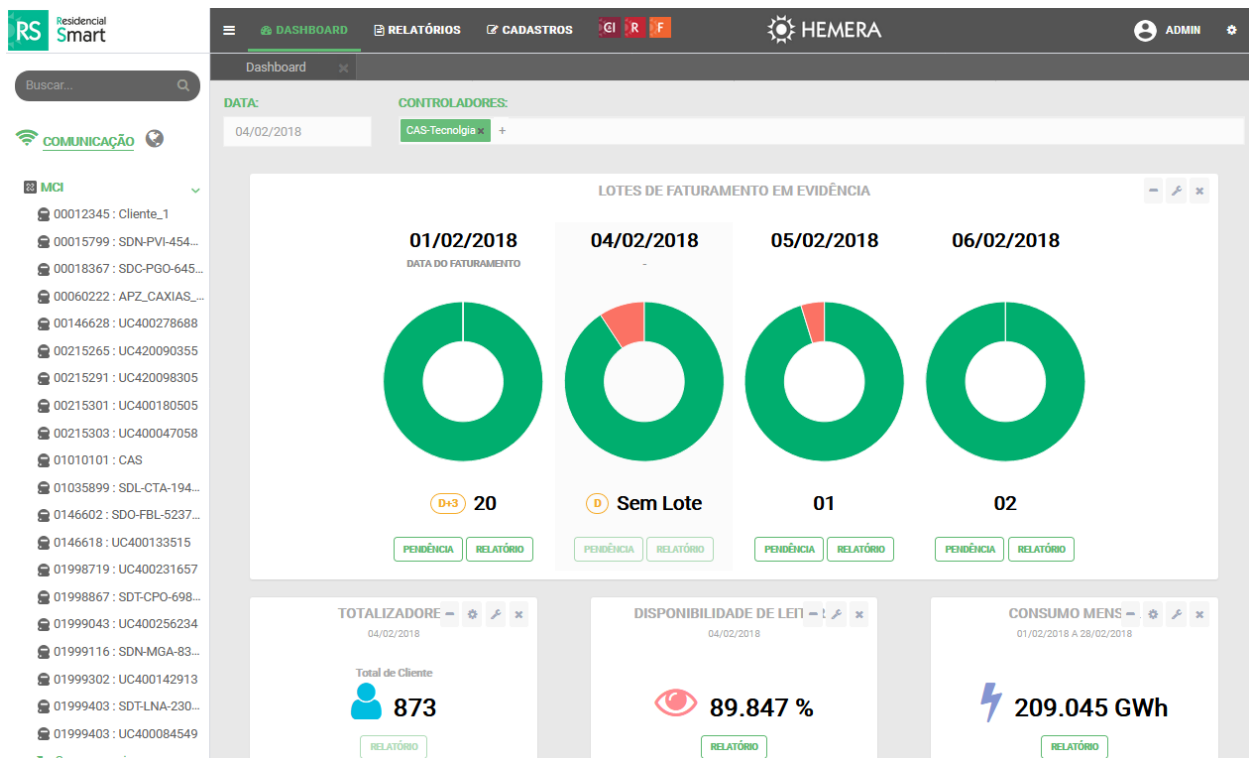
RS Residencial Smart

DASHBOARD RELATÓRIOS CADASTROS CI R F HEMERA ADMIN

Buscar...

Dashboard

COMUNICAÇÃO

MCI
00012345 : Cliente_1
00015799 : SDN-PVI-454...
00018367 : SDC-PGO-645...
00060222 : APZ_CAXIAS_...
00146628 : UC400278688
00215265 : UC420090355
00215291 : UC420098305
00215301 : UC400180505
00215303 : UC400047058
01010101 : CAS
01035899 : SDL-CTA-194...
0146602 : SDO-FBL-5237...
0146618 : UC400133515
01998719 : UC400231657
01998867 : SDT-CPO-698...
01999043 : UC400256234
01999116 : SDN-MGA-83...
01999302 : UC400142913
01999403 : SDT-LNA-230...
01999403 : UC400084549

DATA:
04/02/2018

CONTROLADORES:
CAS-Tecnologia ×
+

LOTES DE FATURAMENTO EM EVIDÊNCIA

01/02/2018
DATA DO FATURAMENTO
D+3 20
PENDÊNCIA RELATÓRIO

04/02/2018
-
D Sem Lote
PENDÊNCIA RELATÓRIO

05/02/2018
01
PENDÊNCIA RELATÓRIO

06/02/2018
02
PENDÊNCIA RELATÓRIO

TOTALIZADORE
04/02/2018
Total de Cliente
873
RELATÓRIO

DISPONIBILIDADE DE LEI
04/02/2018
89.847 %
RELATÓRIO

CONSUMO MENS
01/02/2018 A 28/02/2018
209.045 GWh
RELATÓRIO